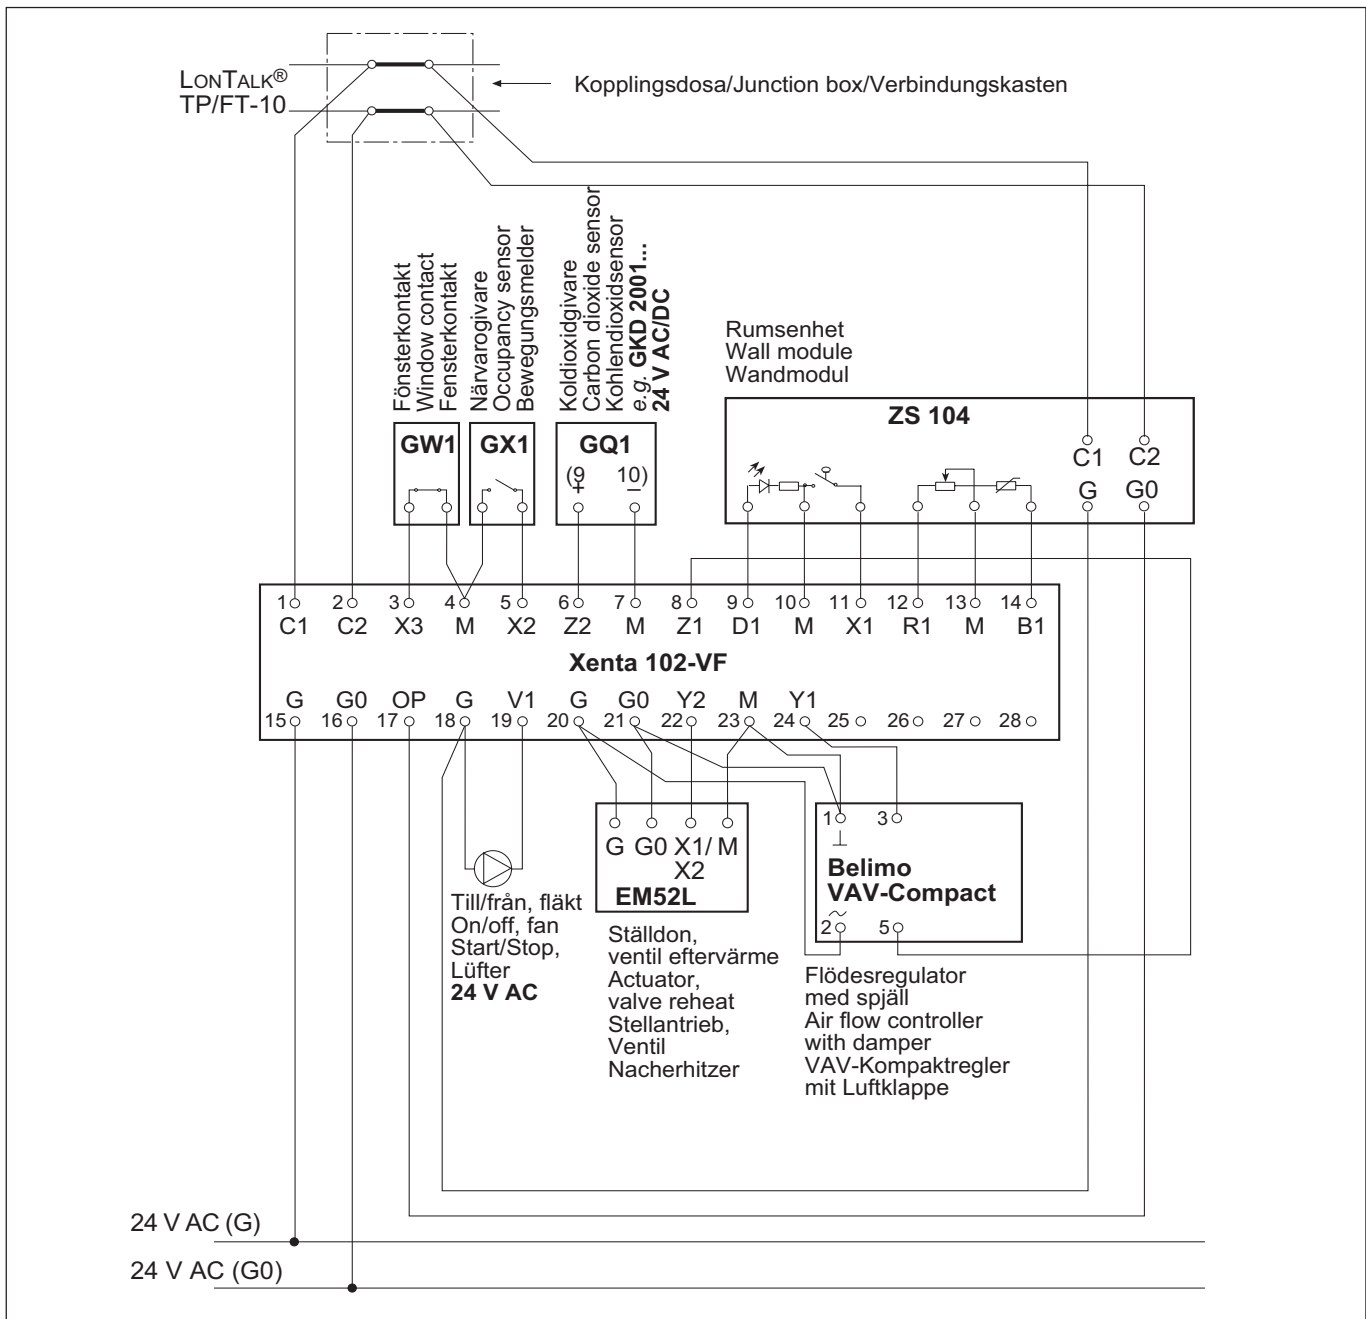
LONTALK®
TP/FT-10

Kopplingsdosa/Junction box/Verbindungskasten

Fönsterkontakt
Window contact
Fensterkontakt

Närvarogivare
Occupancy sensor
Bewegungsmelder

Koldioxidgivare
Carbon dioxide sensor
Kohlendioxidsensor
e.g. GKD 2001...
24 V AC/DC

Rumsenhet
Wall module
Wandmodul

GW1

GX1

GQ1
(9 10)
+ −

ZS 104
C1 C2
G G0

1 C1
2 C2
3 X3
4 M
5 X2
6 Z2
7 M
8 Z1
9 D1
10 M
11 X1
12 R1
13 M
14 B1

Xenta 102-VF

G 15
G0 16
OP 17
G 18
V1 19
G 20
G0 21
Y2 22
M 23
Y1 24
25
26
27
28

G G0 X1/ M
X2
EM52L

1 3
⊥
Belimo
VAV-Compact
~
2 5

Till/från, fläkt
On/off, fan
Start/Stop,
Lüfter
24 V AC

Ställdon,
ventil eftervärme
Actuator,
valve reheat
Stellantrieb,
Ventil
Nacherhitzer

Flödesregulator
med spjäll
Air flow controller
with damper
VAV-Kompaktregler
mit Luftklappe

24 V AC (G)
24 V AC (G0)